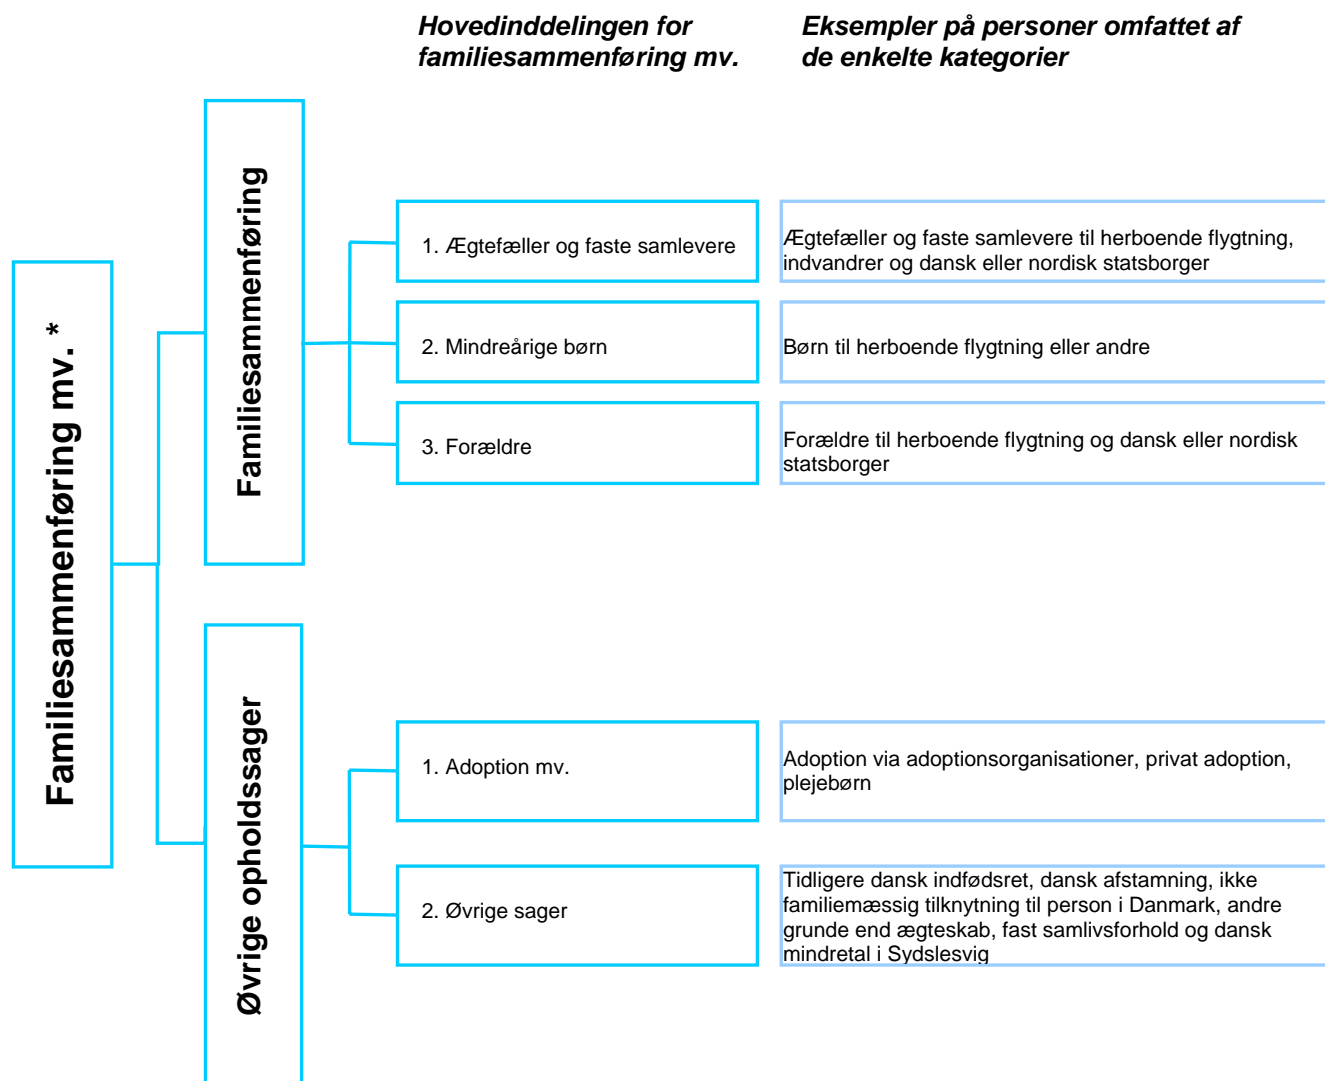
Hovedinddelingen for familiesammenføring mv.

Eksempler på personer omfattet af de enkelte kategorier

Familiesammenføring mv. *

Familiesammenføring

1. Ægtefæller og faste samlevere

Ægtefæller og faste samlevere til herboende flygtning, indvandrer og dansk eller nordisk statsborger

2. Mindreårige børn

Børn til herboende flygtning eller andre

3. Forældre

Forældre til herboende flygtning og dansk eller nordisk statsborger

Øvrige opholdssager

1. Adoption mv.

Adoption via adoptionsorganisationer, privat adoption, plejebørn

2. Øvrige sager

Tidligere dansk indfødsret, dansk afstamning, ikke familiemæssig tilknytning til person i Danmark, andre grunde end ægteskab, fast samlivsforhold og dansk mindretal i Sydslesvig